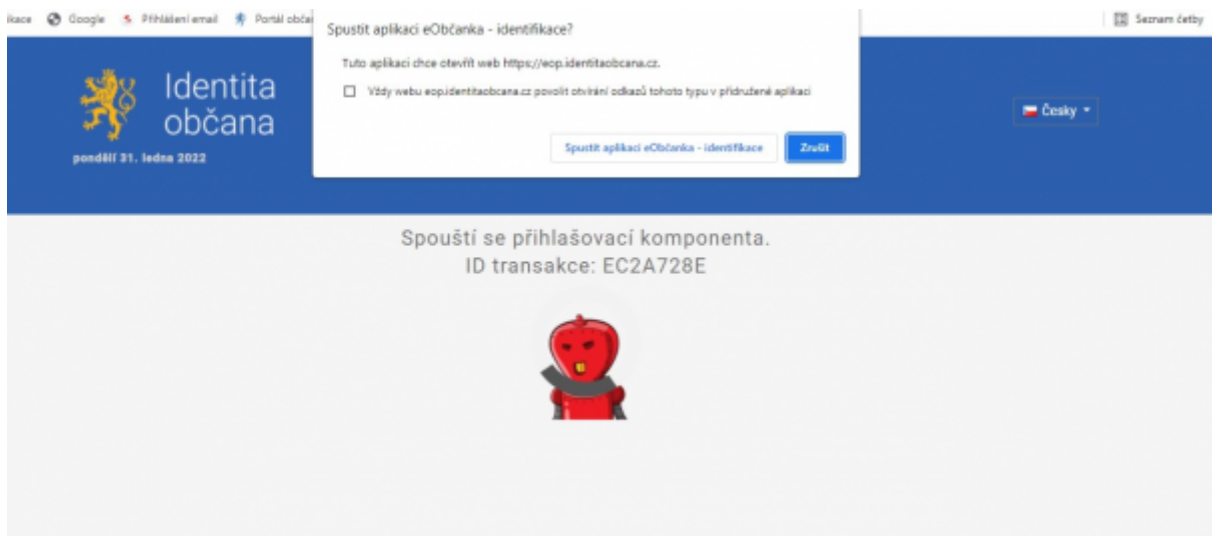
ikace Google Přihlášení email Portál obča

Seznam četby

Spustit aplikaci eObčanka - identifikace?

Tuto aplikaci chce otevřít web https://eop.identitaobcana.cz.

Vždy webu eop.identitaobcana.cz povolit otvírání odkazů tohoto typu v přidružené aplikaci

Spustit aplikaci eObčanka - identifikace

Zrušit

Identita občana

pondělí 31. ledna 2022

Česky

Spouští se přihlašovací komponenta.
ID transakce: EC2A728E